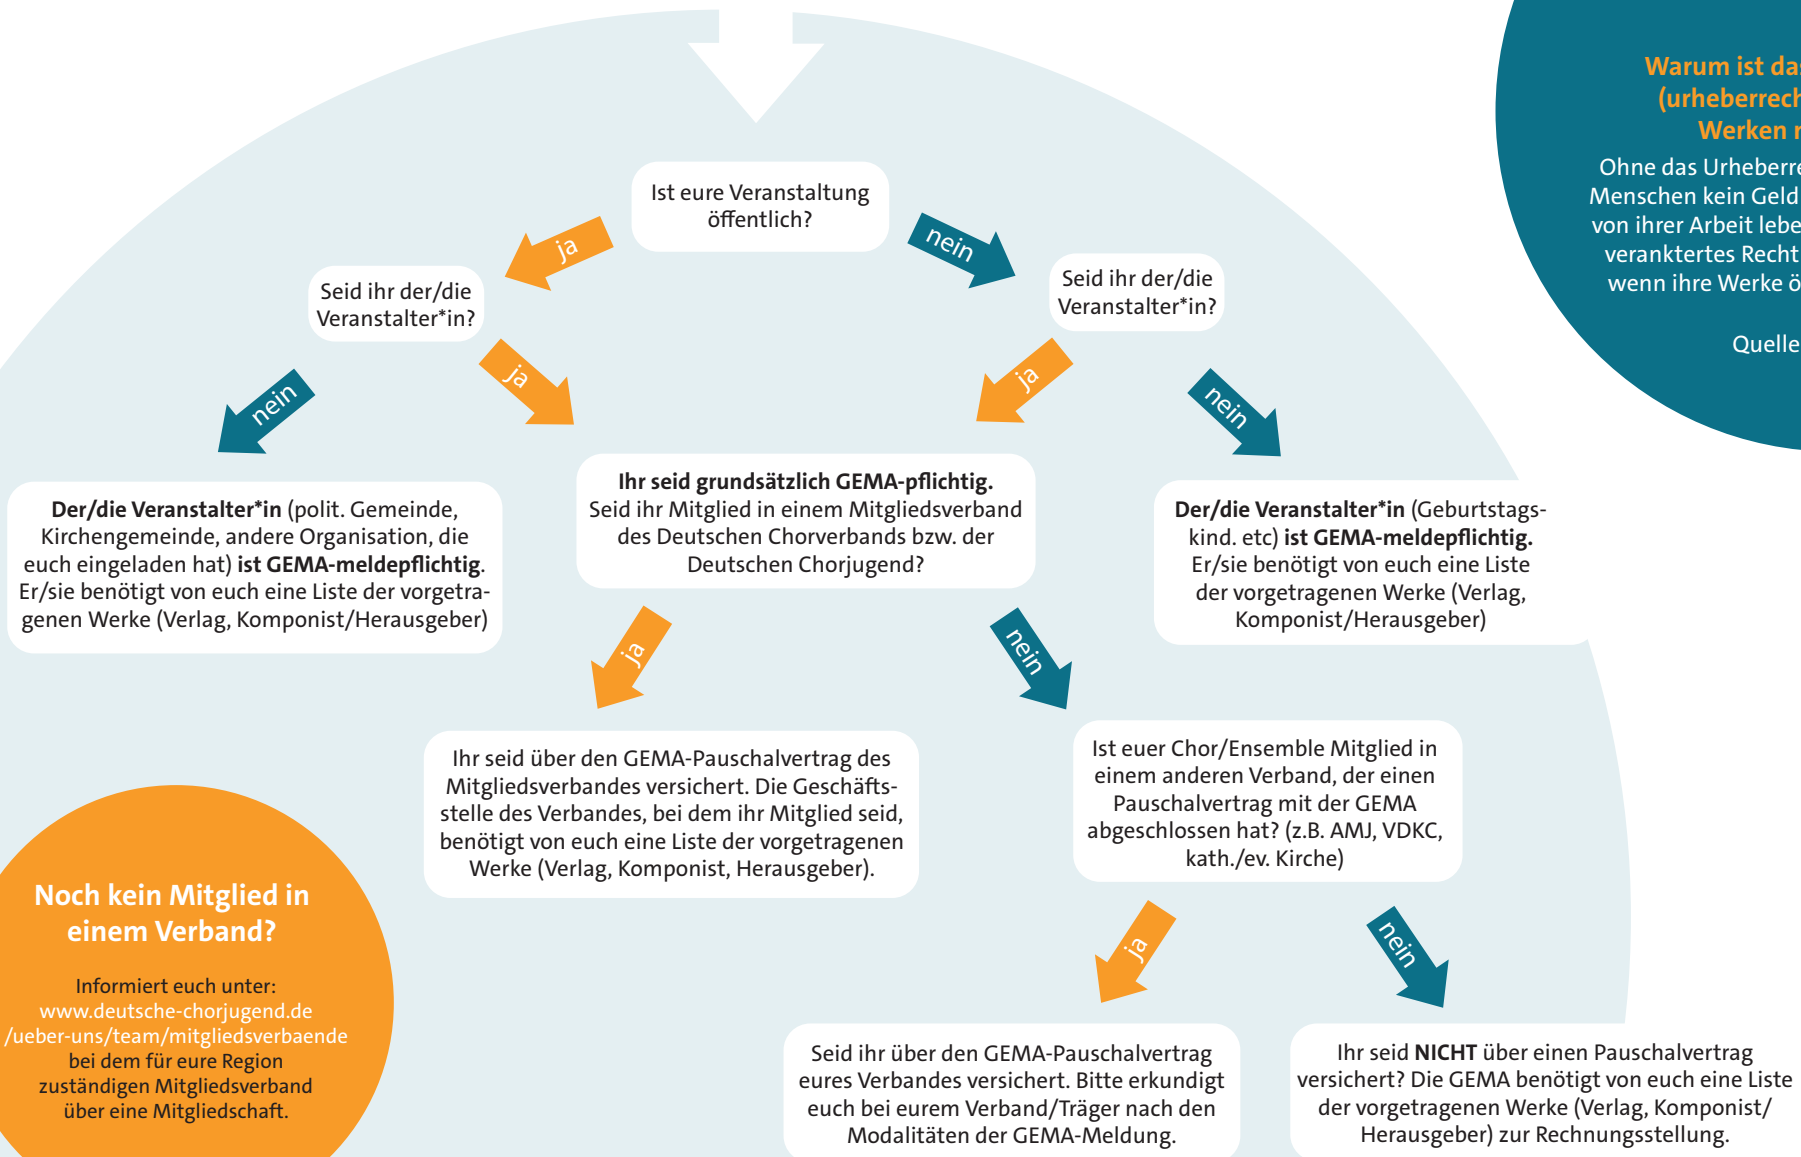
Warum ist da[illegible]
(urheberrech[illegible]
Werken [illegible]

Ohne das Urheberre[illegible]
Menschen kein Geld
von ihrer Arbeit lebe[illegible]
verankertes Recht
wenn ihre Werke ö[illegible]

Quelle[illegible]

Ist eure Veranstaltung öffentlich?

ja

nein

Seid ihr der/die Veranstalter*in?

Seid ihr der/die Veranstalter*in?

nein

ja

ja

nein

**Der/die Veranstalter*in** (polit. Gemeinde, Kirchengemeinde, andere Organisation, die euch eingeladen hat) **ist GEMA-meldepflichtig**. Er/sie benötigt von euch eine Liste der vorgetragenen Werke (Verlag, Komponist/Herausgeber)

**Ihr seid grundsätzlich GEMA-pflichtig.** Seid ihr Mitglied in einem Mitgliedsverband des Deutschen Chorverbands bzw. der Deutschen Chorjugend?

**Der/die Veranstalter*in** (Geburtstagskind. etc) **ist GEMA-meldepflichtig.** Er/sie benötigt von euch eine Liste der vorgetragenen Werke (Verlag, Komponist/Herausgeber)

ja

nein

Ihr seid über den GEMA-Pauschalvertrag des Mitgliedsverbandes versichert. Die Geschäftsstelle des Verbandes, bei dem ihr Mitglied seid, benötigt von euch eine Liste der vorgetragenen Werke (Verlag, Komponist, Herausgeber).

Ist euer Chor/Ensemble Mitglied in einem anderen Verband, der einen Pauschalvertrag mit der GEMA abgeschlossen hat? (z.B. AMJ, VDKC, kath./ev. Kirche)

Noch kein Mitglied in einem Verband?

Informiert euch unter:
www.deutsche-chorjugend.de
/ueber-uns/team/mitgliedsverbaende
bei dem für eure Region zuständigen Mitgliedsverband über eine Mitgliedschaft.

ja

nein

Seid ihr über den GEMA-Pauschalvertrag eures Verbandes versichert. Bitte erkundigt euch bei eurem Verband/Träger nach den Modalitäten der GEMA-Meldung.

Ihr seid **NICHT** über einen Pauschalvertrag versichert? Die GEMA benötigt von euch eine Liste der vorgetragenen Werke (Verlag, Komponist/Herausgeber) zur Rechnungsstellung.